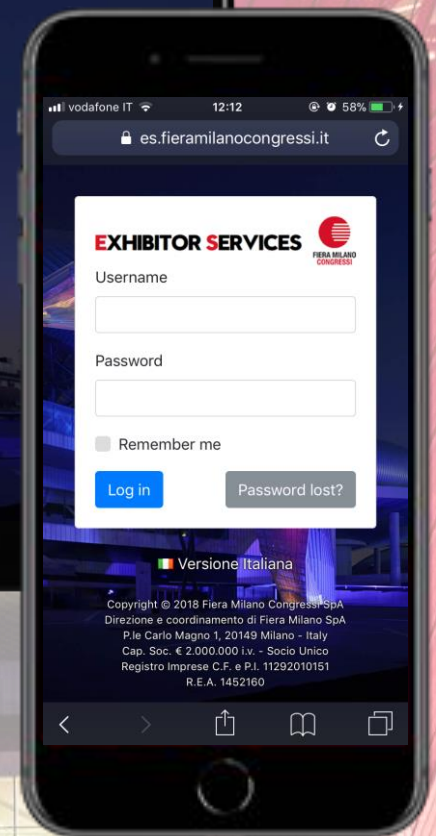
vodafone IT 12:12 58%

es.fieramilanocongressi.it

EXHIBITOR SERVICES

FIERA MILANO CONGRESSI

Username

Password

Remember me

Log in

Password lost?

Versione Italiana

Copyright © 2018 Fiera Milano Congressi SpA
Direzione e coordinamento di Fiera Milano SpA
P.le Carlo Magno 1, 20149 Milano - Italy
Cap. Soc. € 2.000.000 i.v. - Socio Unico
Registro Imprese C.F. e P.I. 11292010151
R.E.A. 1452160